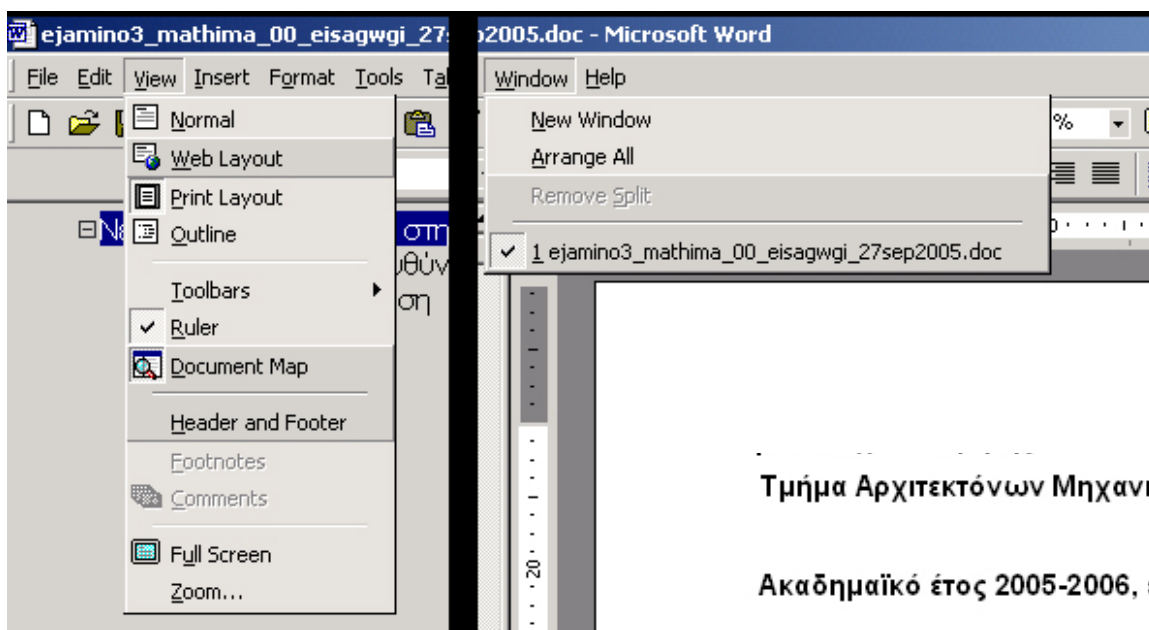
ejamino3_mathima_00_eisagwgi_27s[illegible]p2005.doc - Microsoft Word

File Edit View Insert Format Tools Ta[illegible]

Normal
Web Layout
Print Layout
Outline
Toolbars
Ruler
Document Map
Header and Footer
Footnotes
Comments
Full Screen
Zoom...

Ν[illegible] στη
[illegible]θύν
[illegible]ση

Window Help

New Window
Arrange All
Remove Split
1 ejamino3_mathima_00_eisagwgi_27sep2005.doc

%

20

Τμήμα Αρχιτεκτόνων Μηχανι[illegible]

Ακαδημαϊκό έτος 2005-2006, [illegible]